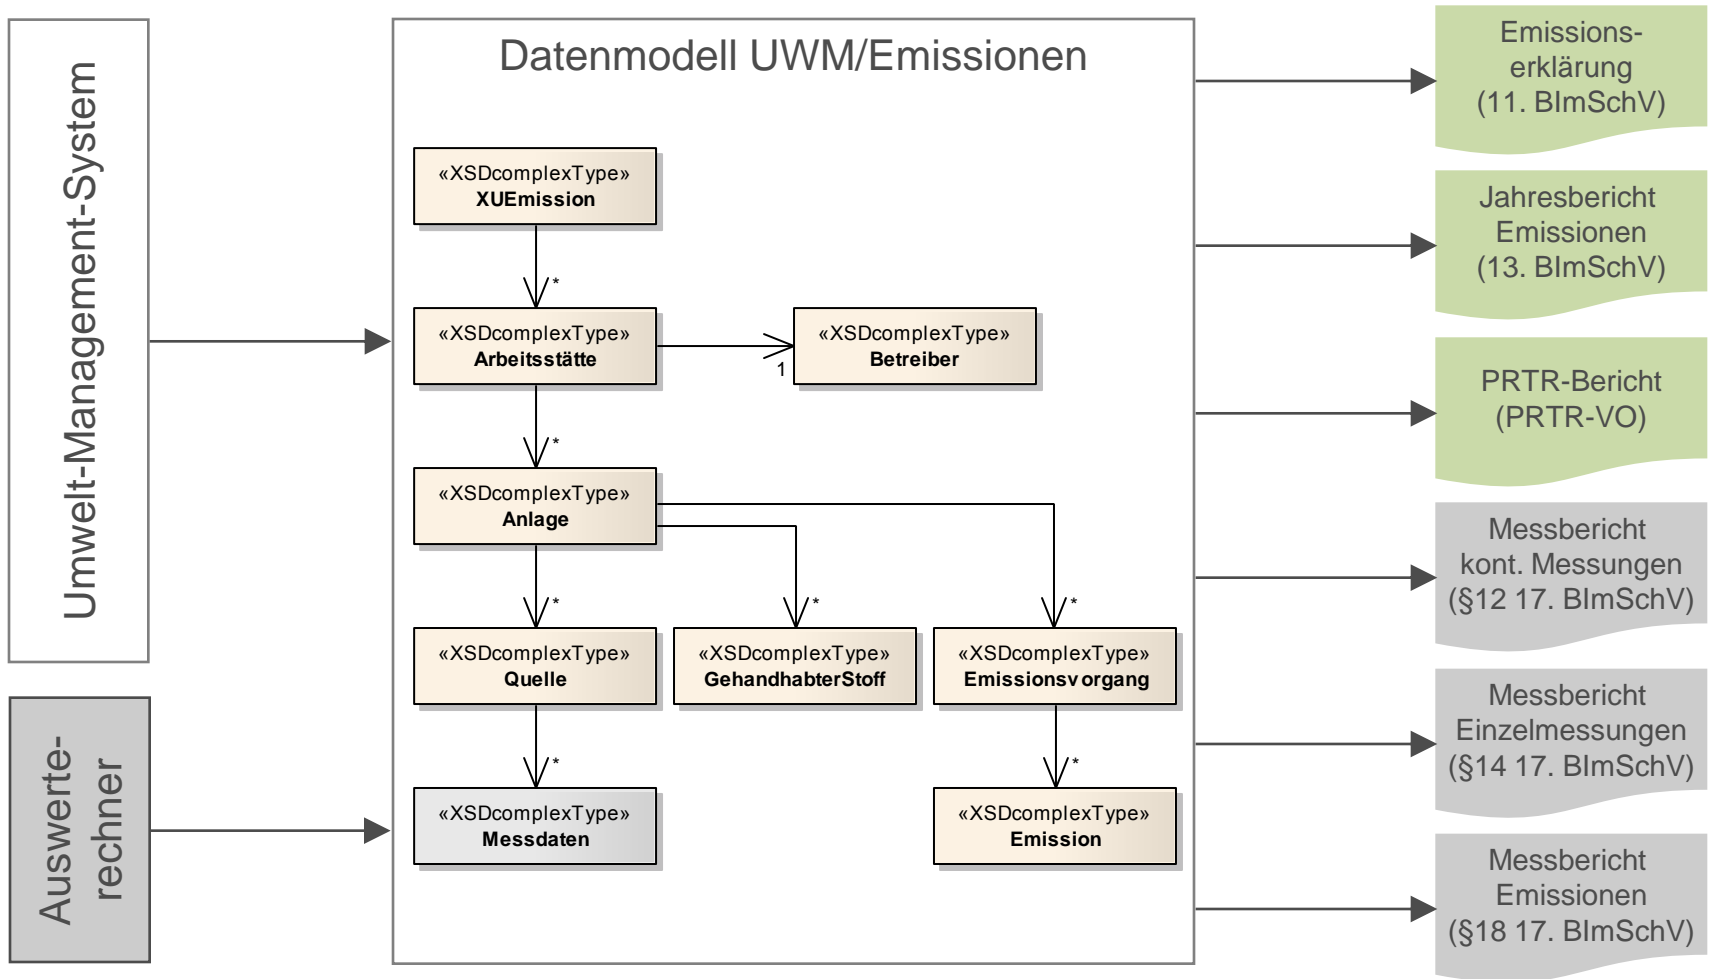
Umwelt-Management-System

Auswerterechner

Datenmodell UWM/Emissionen

«XSDcomplexType»
XUEmission

*

«XSDcomplexType»
Arbeitsstätte

1

«XSDcomplexType»
Betreiber

*

«XSDcomplexType»
Anlage

*

*

*

«XSDcomplexType»
Quelle

«XSDcomplexType»
GehandhabterStoff

«XSDcomplexType»
Emissionsvorgang

*

*

«XSDcomplexType»
Messdaten

«XSDcomplexType»
Emission

Emissionserklärung (11. BImSchV)

Jahresbericht Emissionen (13. BImSchV)

PRTR-Bericht (PRTR-VO)

Messbericht kont. Messungen (§12 17. BImSchV)

Messbericht Einzelmessungen (§14 17. BImSchV)

Messbericht Emissionen (§18 17. BImSchV)